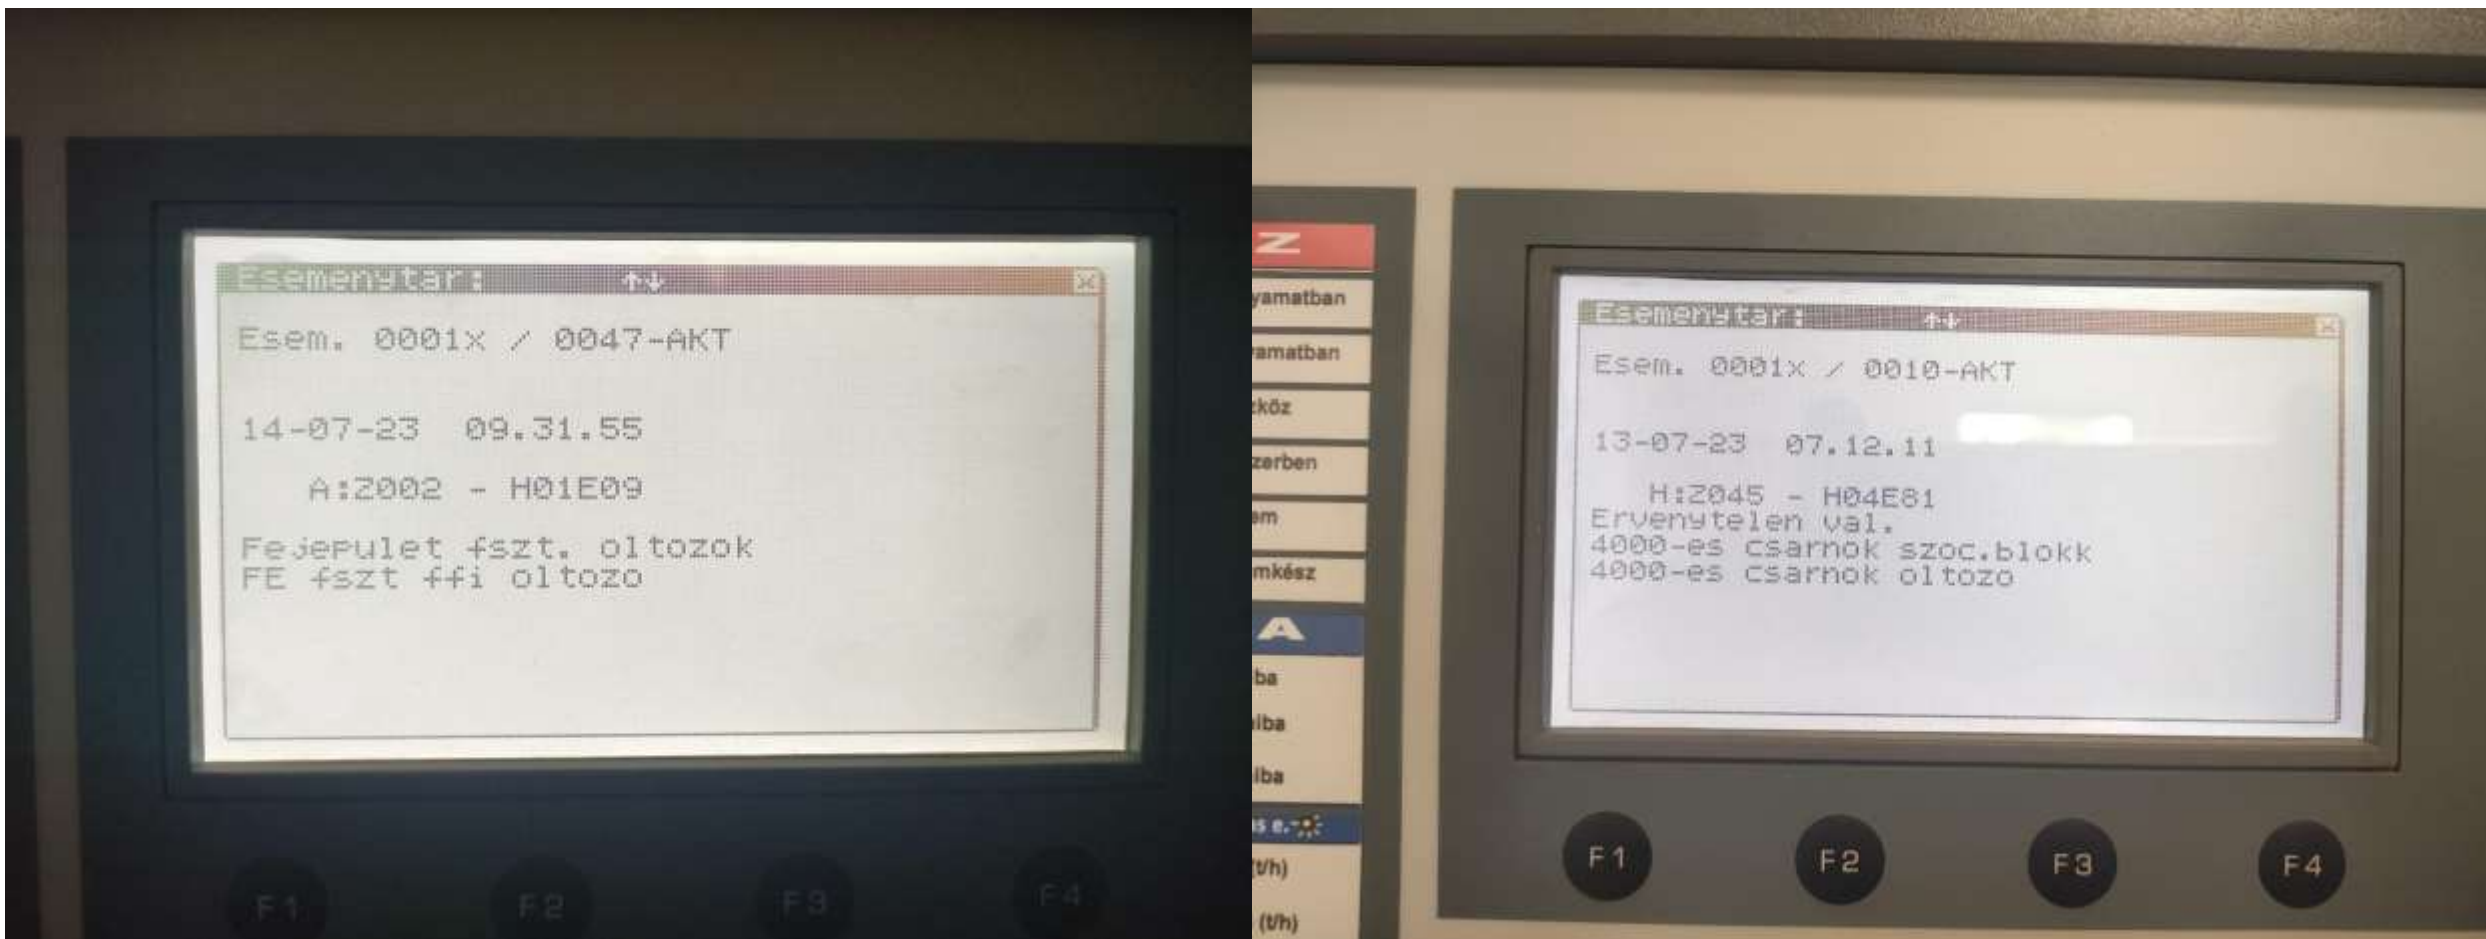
Esemenytar: ↑↓

Esem. 0001x / 0047-AKT

14-07-23 09.31.55

A:Z002 - H01E09

Fejepulet fszt. oltozok
FE fszt ffi oltozo

F1 F2 F3 F4

Z

yamatban
amatban
köz
zerben
em
mkész

A

ba
lba
lba
s e.
(t/h)
(t/h)

Esemenytar: ↑↓

Esem. 0001x / 0010-AKT

13-07-23 07.12.11

H:Z045 - H04E81
Ervenytelen val.
4000-es csarnok szoc.blokk
4000-es csarnok oltozo

F1 F2 F3 F4